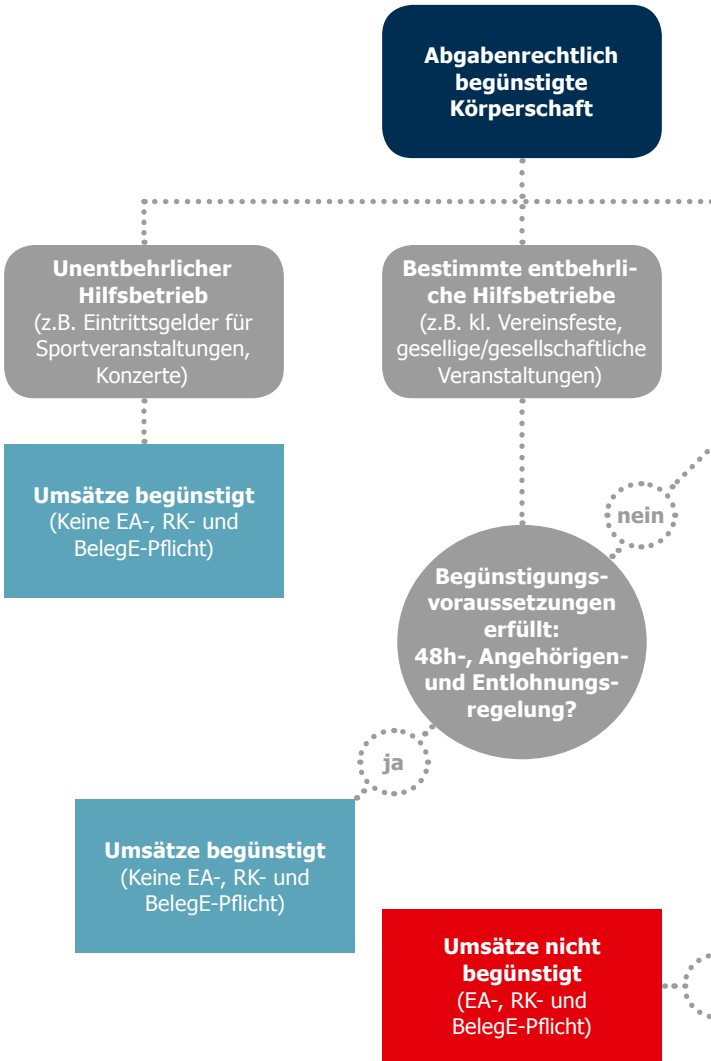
Abgabenrechtlich begünstigte Körperschaft

Unentbehrlicher Hilfsbetrieb (z.B. Eintrittsgelder für Sportveranstaltungen, Konzerte)

Bestimmte entbehrliche Hilfsbetriebe (z.B. kl. Vereinsfeste, gesellige/gesellschaftliche Veranstaltungen)

Umsätze begünstigt (Keine EA-, RK- und BelegE-Pflicht)

nein

Begünstigungsvoraussetzungen erfüllt: 48h-, Angehörigen- und Entlohnungsregelung?

ja

Umsätze begünstigt (Keine EA-, RK- und BelegE-Pflicht)

Umsätze nicht begünstigt (EA-, RK- und BelegE-Pflicht)